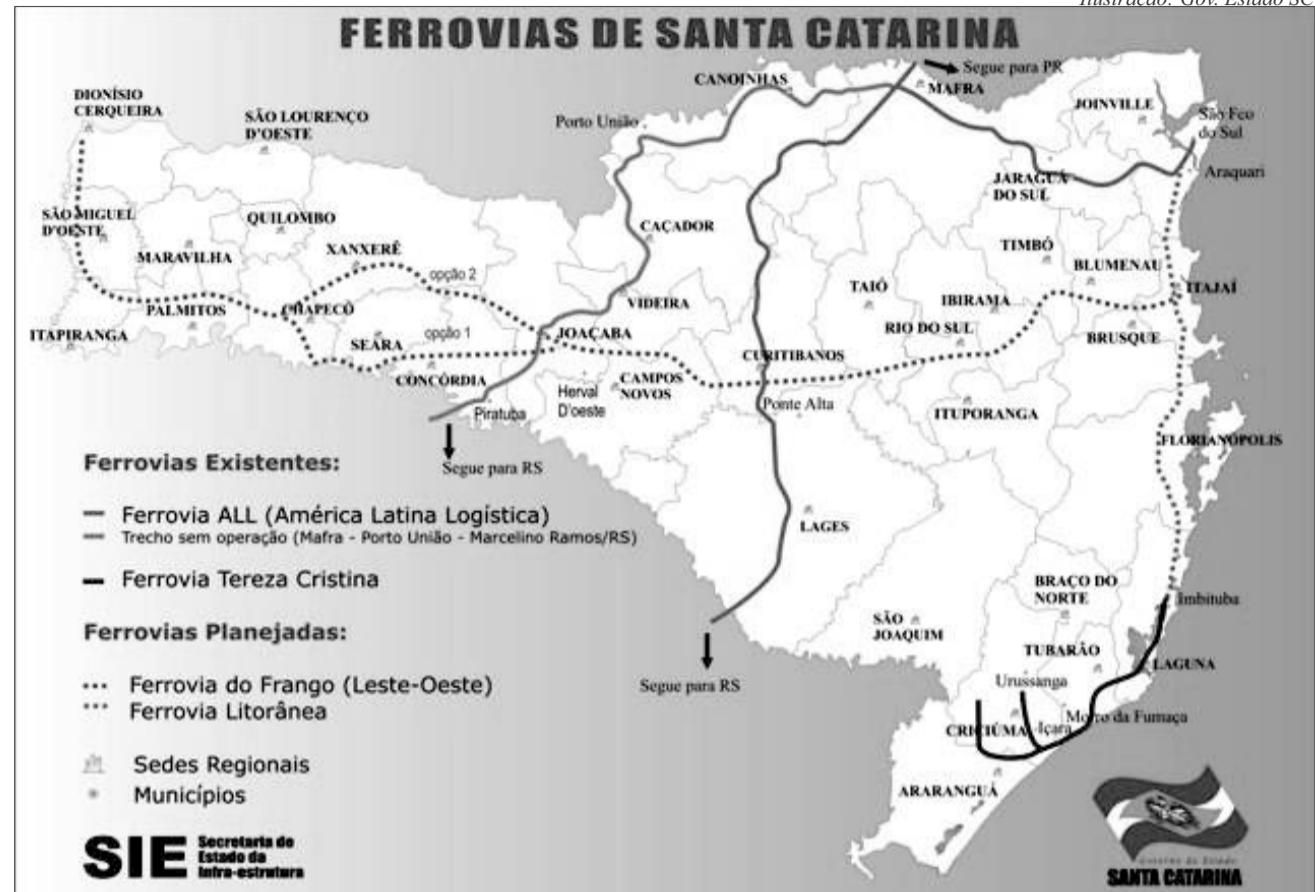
Ilustração: Gov. Estado SC

FERROVIAS DE SANTA CATARINA

Segue para PR

CANOINHAS

MAFRA

DIONÍSIO CERQUEIRA

SÃO LOURENÇO D'OESTE

Porto União

JOINVILLE

São Fco do Sul

Araquari

JARAGUÁ DO SUL

SÃO MIGUEL D'OESTE

QUILOMBO

CAÇADOR

TIMBÓ

MARAVILHA

XANXERÊ

BLUMENAU

opção 2

TAIÓ

IBIRAMA

ITAJAÍ

PALMITOS

CHAPECÓ

VIDEIRA

ITAPIRANGA

opção 1

JOAÇABA

RIO DO SUL

BRUSQUE

SEARA

CURITIBANOS

CONCÓRDIA

Herval D'oeste

CAMPOS NOVOS

Piratuba

Ponte Alta

ITUPORANGA

Segue para RS

FLORIANÓPOLIS

Ferrovias Existentes:

Ferrovia ALL (América Latina Logística)

Trecho sem operação (Mafra - Porto União - Marcelino Ramos/RS)

LAGES

Ferrovia Tereza Cristina

BRAÇO DO NORTE

Imbituba

Ferrovias Planejadas:

SÃO JOAQUIM

TUBARÃO

LAGUNA

Ferrovia do Frango (Leste-Oeste)

Segue para RS

Urussanga

Ferrovia Litorânea

Morro da Fumaça

CRICIÚMA

Içara

Sedes Regionais

Municípios

ARARANGUÁ

SIE Secretaria de Estado da Infra-estrutura

Governo do Estado SANTA CATARINA